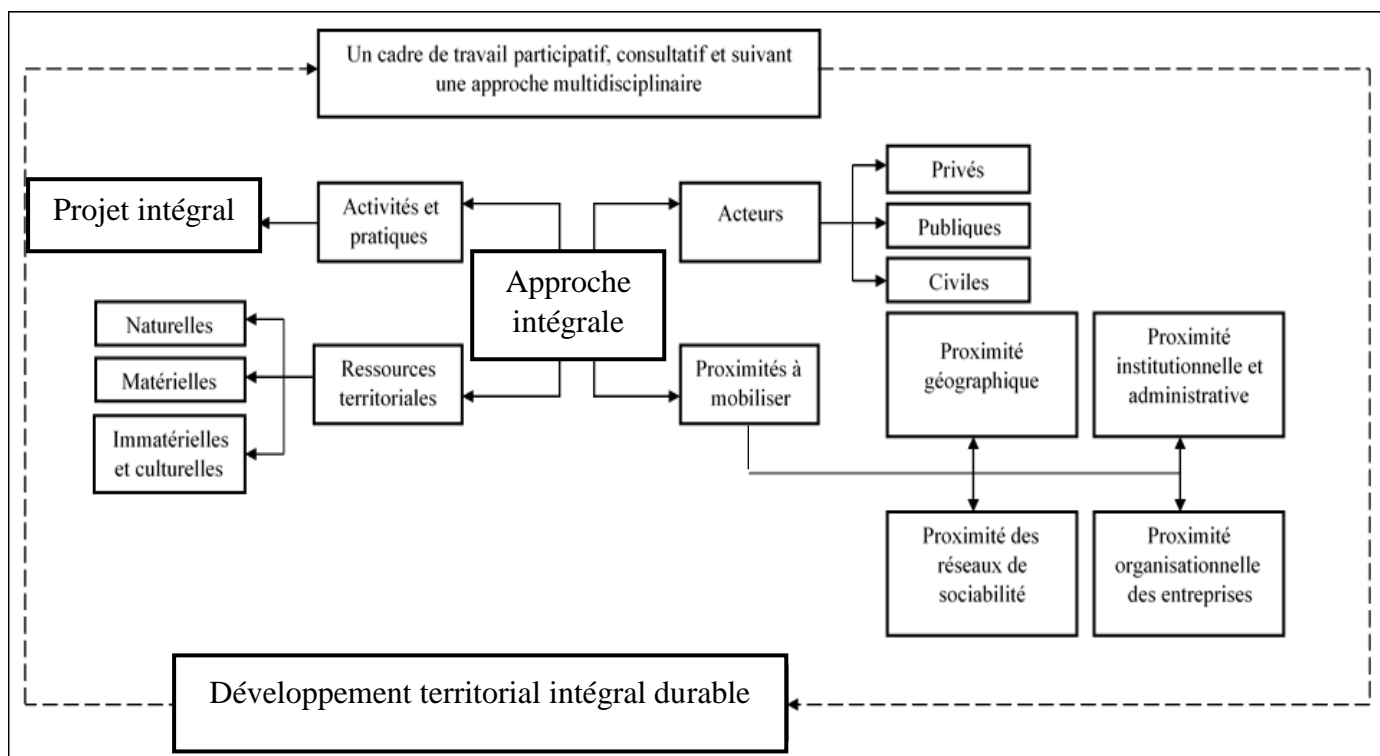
Un cadre de travail participatif, consultatif et suivant une approche multidisciplinaire

Projet intégral

Activités et pratiques

Approche intégrale

Acteurs

Privés

Publiques

Civiles

Naturelles

Matérielles

Immatérielles et culturelles

Ressources territoriales

Proximités à mobiliser

Proximité géographique

Proximité institutionnelle et administrative

Proximité des réseaux de sociabilité

Proximité organisationnelle des entreprises

Développement territorial intégral durable